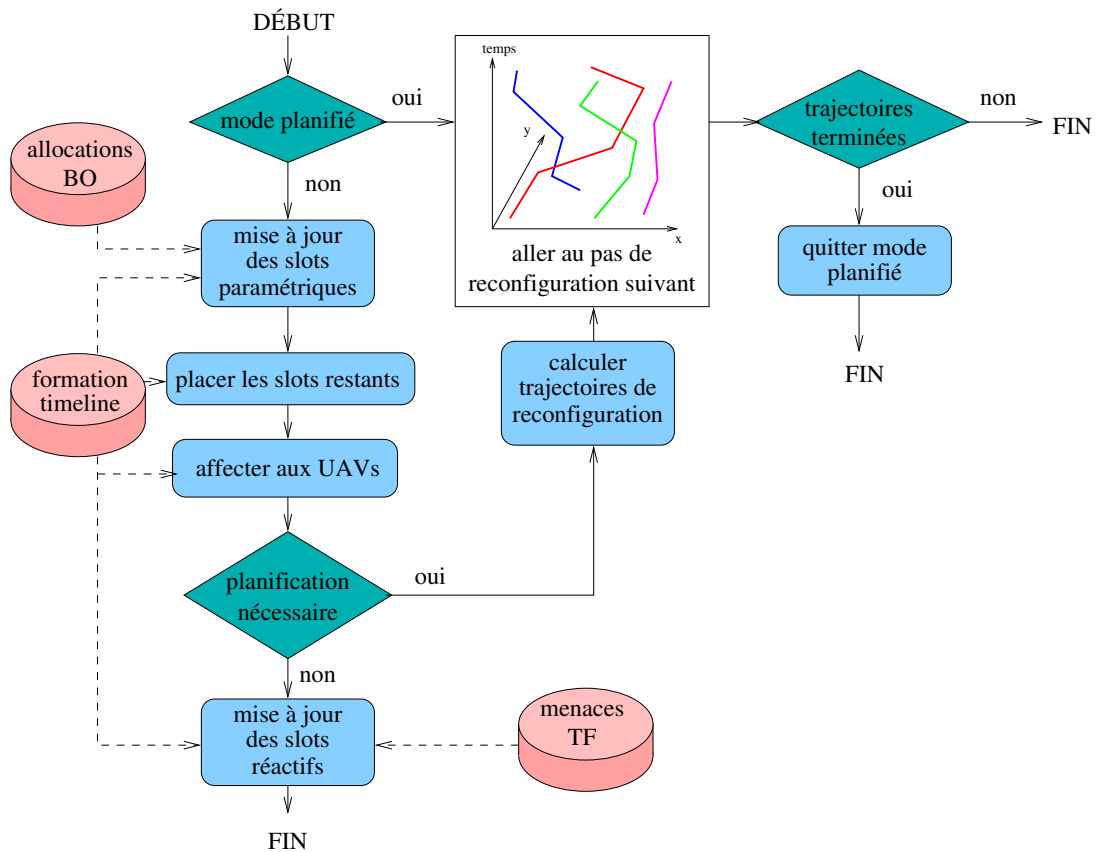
DÉBUT

mode planifié

oui

non

allocations BO

mise à jour des slots paramétriques

formation timeline

placer les slots restants

affecter aux UAVs

planification nécessaire

oui

non

mise à jour des slots réactifs

menaces TF

FIN

temps

y

x

aller au pas de reconfiguration suivant

calculer trajectoires de reconfiguration

trajectoires terminées

non

FIN

oui

quitter mode planifié

FIN